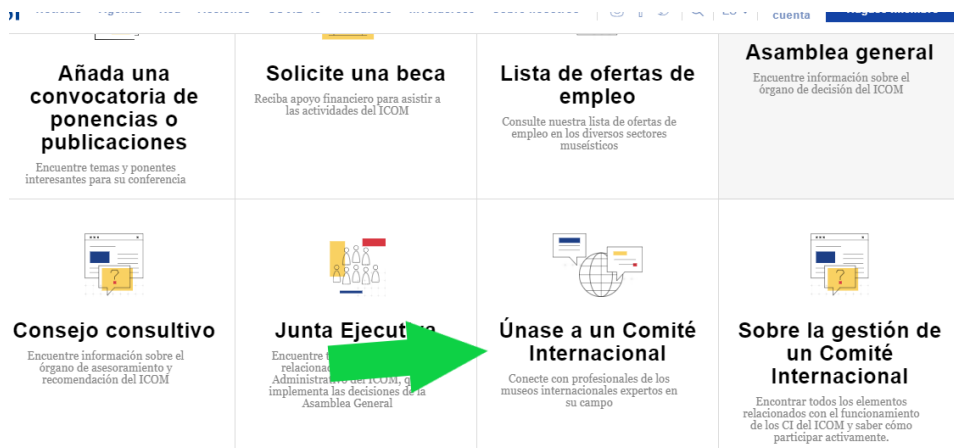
cuenta

Añada una convocatoria de ponencias o publicaciones

Encuentre temas y ponentes interesantes para su conferencia

Solicite una beca

Reciba apoyo financiero para asistir a las actividades del ICOM

Lista de ofertas de empleo

Consulte nuestra lista de ofertas de empleo en los diversos sectores museísticos

Asamblea general

Encuentre información sobre el órgano de decisión del ICOM

Consejo consultivo

Encuentre información sobre el órgano de asesoramiento y recomendación del ICOM

Junta Ejecu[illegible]

Encuentre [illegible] relacion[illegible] Administrativo del ICOM, q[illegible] implementa las decisiones de la Asamblea General

Únase a un Comité Internacional

Conecte con profesionales de los museos internacionales expertos en su campo

Sobre la gestión de un Comité Internacional

Encontrar todos los elementos relacionados con el funcionamiento de los CI del ICOM y saber cómo participar activamente.